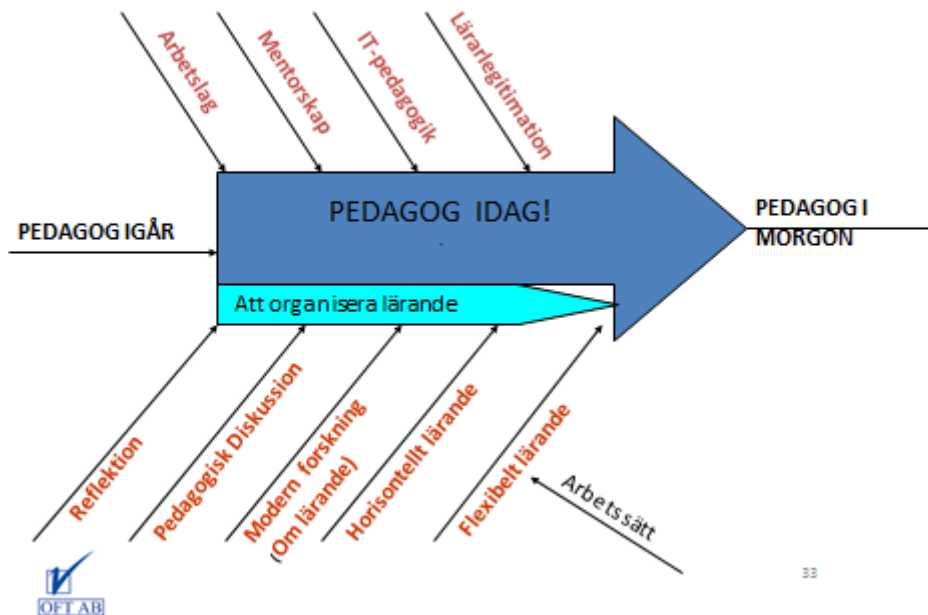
Arbetslag

Mentorskap

IT-pedagogik

Lärarlegitimation

PEDAGOG IGÅR

PEDAGOG IDAG!

PEDAGOG I MORGON

Att organisera lärande

Reflektion

Pedagogisk Diskussion

Modern forskning (Om lärande)

Horisontellt lärande

Flexibelt lärande

Arbetssätt

33

OFT AB